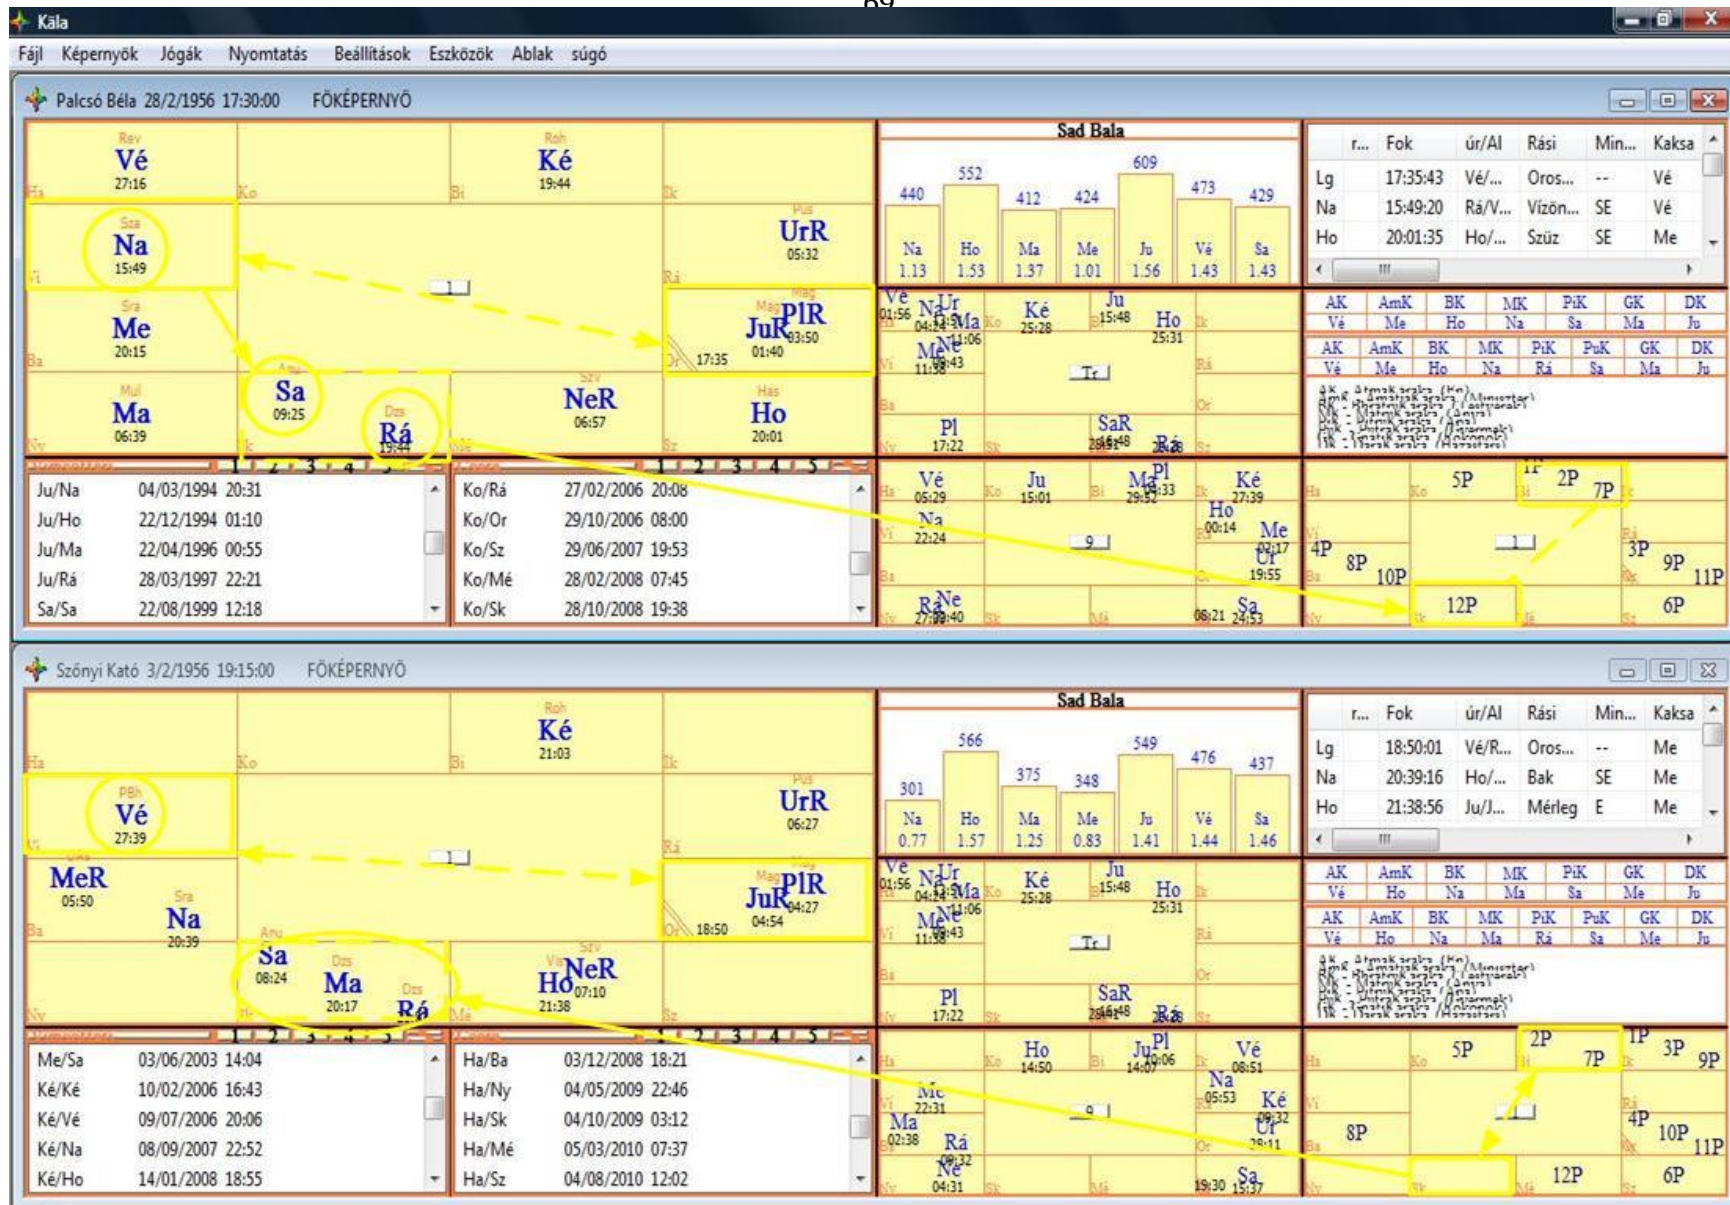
Kála

Fájl Képernyők Jógák Nyomtatás Beállítások Eszközök Ablak súgó

Palcsó Béla 28/2/1956 17:30:00 FŐKÉPERNYŐ

Rev
Vé
27:16

Roh
Ké
19:44

Sza
Na
15:49

Pus
UrR
05:32

Sra
Me
20:15

Mag
JuR PlR
03:50
01:40
17:35

Anu
Sa
09:25

Mul
Ma
06:39

Dzs
Rá
19:44

Szv
NeR
06:57

Has
Ho
20:01

Sad Bala

| 440 | 552 | 412 | 424 | 609 | 473 | 429 |
|---|---|---|---|---|---|---|
| Na | Ho | Ma | Me | Ju | Vé | Sa |
| 1.13 | 1.53 | 1.37 | 1.01 | 1.56 | 1.43 | 1.43 |

| r... | Fok | úr/Al | Rási | Min... | Kaksa |
|---|---|---|---|---|---|
| Lg | 17:35:43 | Vé/... | Oros... | -- | Vé |
| Na | 15:49:20 | Rá/V... | Vízön... | SE | Vé |
| Ho | 20:01:35 | Ho/... | Szűz | SE | Me |

| AK | AmK | BK | MK | PiK | GK | DK |
|---|---|---|---|---|---|---|
| Vé | Me | Ho | Na | Sa | Ma | Ju |

| AK | AmK | BK | MK | PiK | PuK | GK | DK |
|---|---|---|---|---|---|---|---|
| Vé | Me | Ho | Na | Rá | Sa | Ma | Ju |

Tr

9

5P 1P 2P 7P 4P 8P 10P 3P 9P 11P 12P 6P

| Ju/Na | 04/03/1994 20:31 |
|---|---|
| Ju/Ho | 22/12/1994 01:10 |
| Ju/Ma | 22/04/1996 00:55 |
| Ju/Rá | 28/03/1997 22:21 |
| Sa/Sa | 22/08/1999 12:18 |

| Ko/Rá | 27/02/2006 20:08 |
|---|---|
| Ko/Or | 29/10/2006 08:00 |
| Ko/Sz | 29/06/2007 19:53 |
| Ko/Mé | 28/02/2008 07:45 |
| Ko/Sk | 28/10/2008 19:38 |

Szőnyi Kató 3/2/1956 19:15:00 FŐKÉPERNYŐ

Roh
Ké
21:03

PBh
Vé
27:39

Pus
UrR
06:27

MeR
05:50

Sra
Na
20:39

Mag
JuR PlR
04:27
04:54
18:50

Anu
Sa
08:24

Dzs
Ma
20:17

Dzs
Rá

Szv
Ho NeR
07:10
21:38

Sad Bala

| 301 | 566 | 375 | 348 | 549 | 476 | 437 |
|---|---|---|---|---|---|---|
| Na | Ho | Ma | Me | Ju | Vé | Sa |
| 0.77 | 1.57 | 1.25 | 0.83 | 1.41 | 1.44 | 1.46 |

| r... | Fok | úr/Al | Rási | Min... | Kaksa |
|---|---|---|---|---|---|
| Lg | 18:50:01 | Vé/R... | Oros... | -- | Me |
| Na | 20:39:16 | Ho/... | Bak | SE | Me |
| Ho | 21:38:56 | Ju/J... | Mérleg | E | Me |

| AK | AmK | BK | MK | PiK | GK | DK |
|---|---|---|---|---|---|---|
| Vé | Ho | Na | Ma | Sa | Me | Ju |

| AK | AmK | BK | MK | PiK | PuK | GK | DK |
|---|---|---|---|---|---|---|---|
| Vé | Ho | Na | Ma | Rá | Sa | Me | Ju |

5P 2P 7P 1P 3P 9P 8P 4P 10P 11P 12P 6P

| Me/Sa | 03/06/2003 14:04 |
|---|---|
| Ké/Ké | 10/02/2006 16:43 |
| Ké/Vé | 09/07/2006 20:06 |
| Ké/Na | 08/09/2007 22:52 |
| Ké/Ho | 14/01/2008 18:55 |

| Ha/Ba | 03/12/2008 18:21 |
|---|---|
| Ha/Ny | 04/05/2009 22:46 |
| Ha/Sk | 04/10/2009 03:12 |
| Ha/Mé | 05/03/2010 07:37 |
| Ha/Sz | 04/08/2010 12:02 |